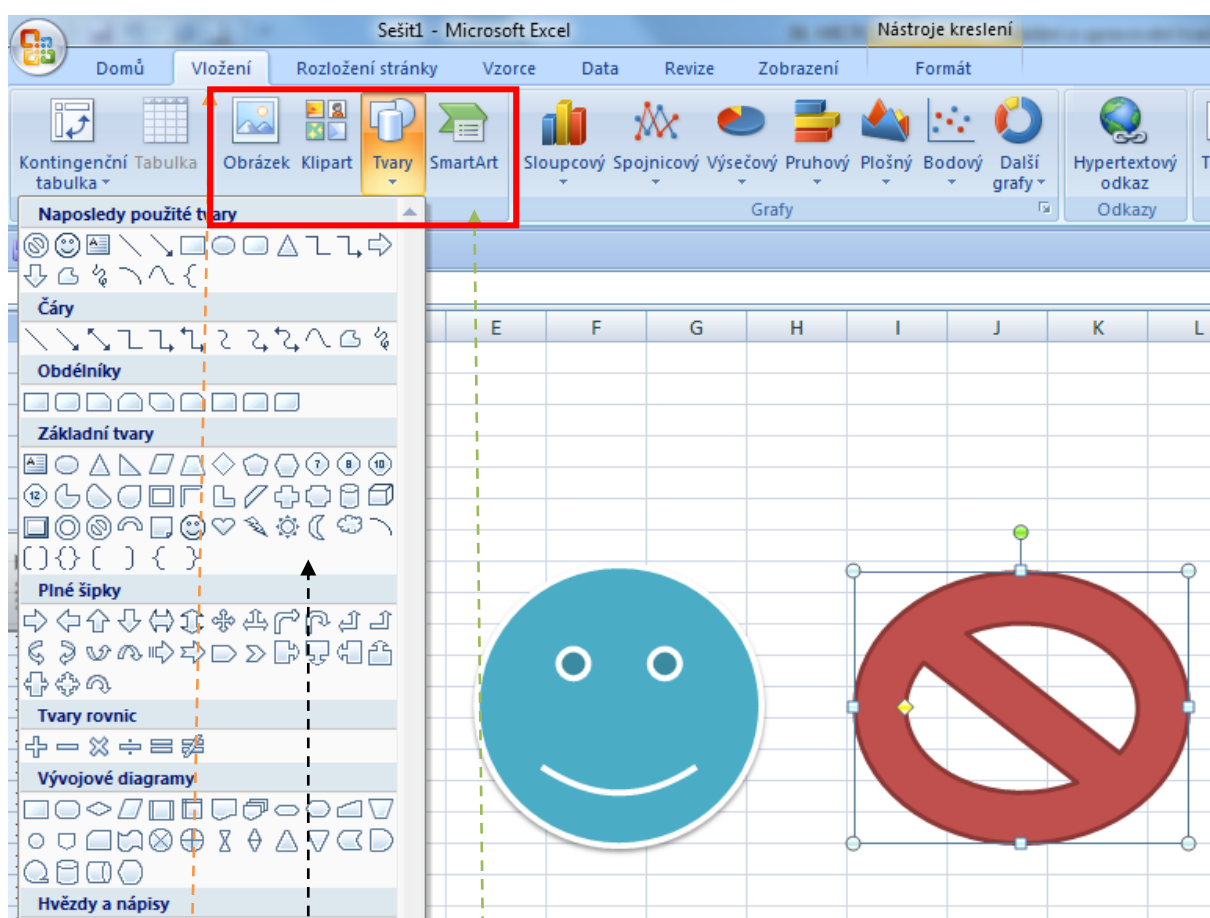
Sešit1 - Microsoft Excel
Nástroje kreslení
Domů
Vložení
Rozložení stránky
Vzorce
Data
Revize
Zobrazení
Formát
Kontingenční tabulka
Tabulka
Obrázek
Klipart
Tvary
SmartArt
Sloupcový
Spojnicový
Výsečový
Pruhový
Plošný
Bodový
Další grafy
Grafy
Hypertextový odkaz
Odkazy
Naposledy použité tvary
Čáry
Obdélníky
Základní tvary
Plné šipky
Tvary rovnic
Vývojové diagramy
Hvězdy a nápisy
E
F
G
H
I
J
K
L